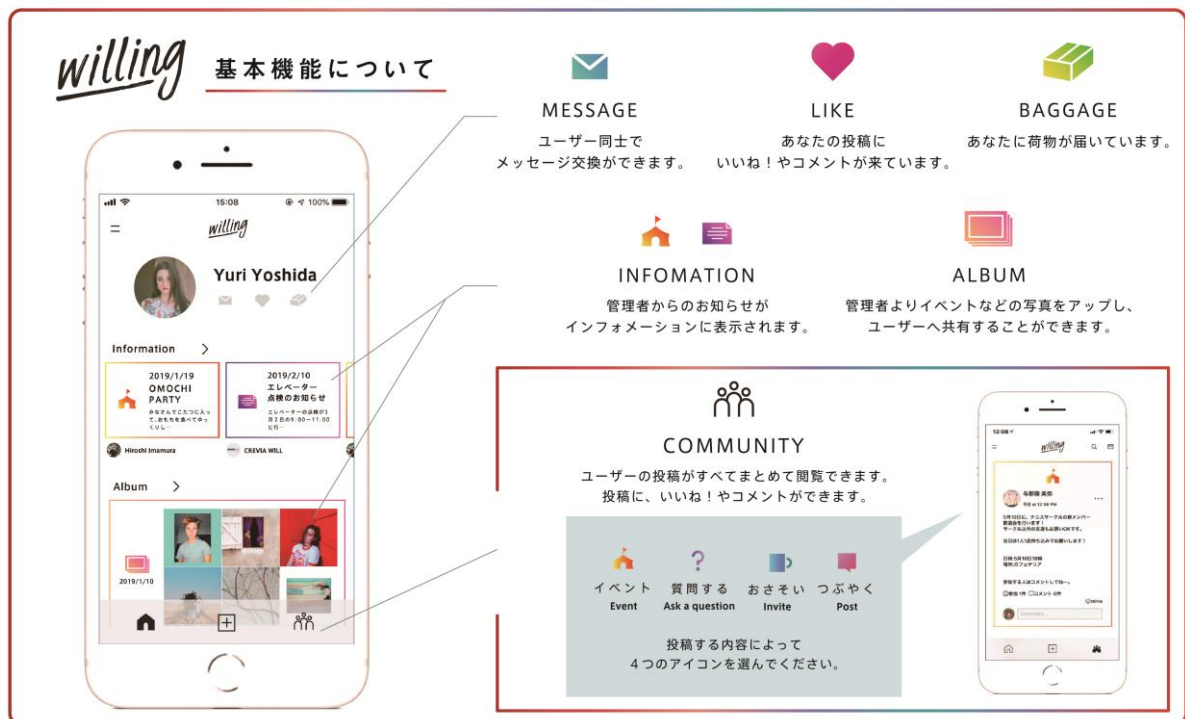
willing

基本機能について

MESSAGE
ユーザー同士で
メッセージ交換ができます。

LIKE
あなたの投稿に
いいね！やコメントが来ています。

BAGGAGE
あなたに荷物が届いています。

INFOMATION
管理者からのお知らせが
インフォメーションに表示されます。

ALBUM
管理者よりイベントなどの写真をアップし、
ユーザーへ共有することができます。

15:08
100%
willing
Yuri Yoshida

Information

2019/1/19
OMOCHI PARTY
みなさんでこたつに入って、おもちを食べてゆっくりし

2019/2/10
エレベーター点検のお知らせ
エレベーターの点検が3月2日の9:00〜11:00に行

Hiroshi Imamura
CREVIA WILL

Album
2019/1/10

COMMUNITY
ユーザーの投稿がすべてまとめて閲覧できます。
投稿に、いいね！やコメントができます。

イベント
Event
質問する
Ask a question
おさそい
Invite
つぶやく
Post

投稿する内容によって
4つのアイコンを選んでください。

willing
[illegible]